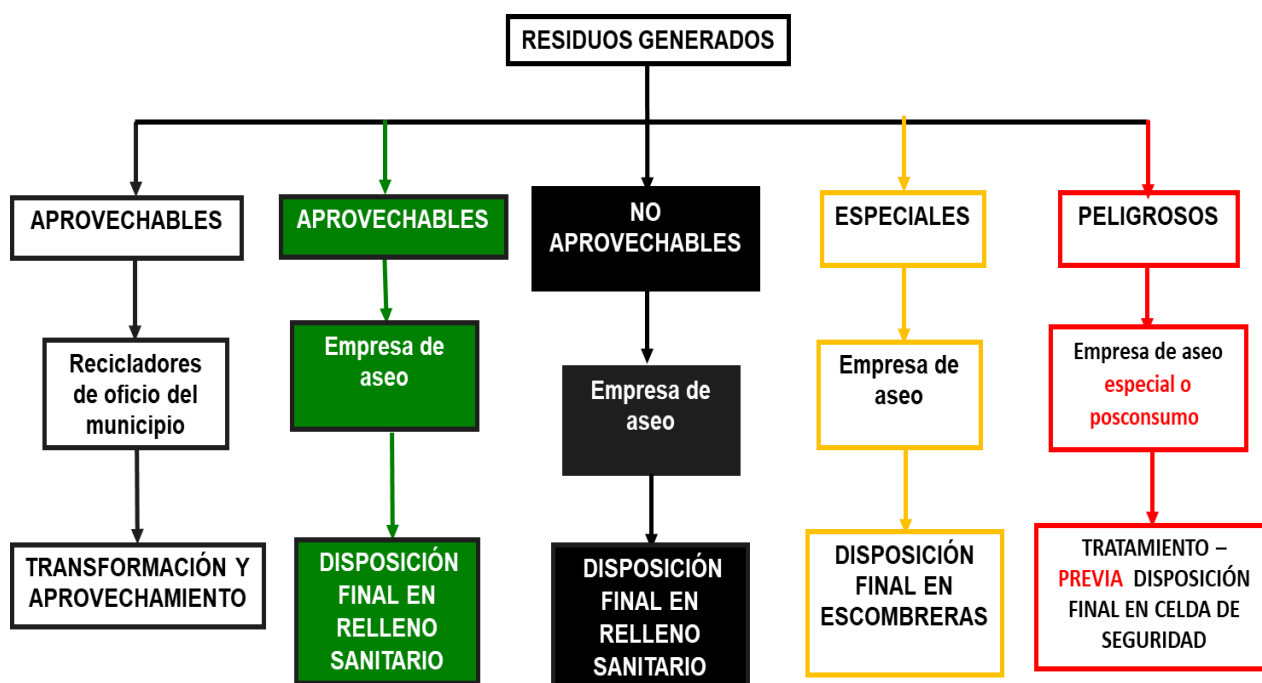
RESIDUOS GENERADOS

APROVECHABLES

Recicladores de oficio del municipio

TRANSFORMACIÓN Y APROVECHAMIENTO

APROVECHABLES

Empresa de aseo

DISPOSICIÓN FINAL EN RELLENO SANITARIO

NO APROVECHABLES

Empresa de aseo

DISPOSICIÓN FINAL EN RELLENO SANITARIO

ESPECIALES

Empresa de aseo

DISPOSICIÓN FINAL EN ESCOMBRERAS

PELIGROSOS

Empresa de aseo especial o posconsumo

TRATAMIENTO – PREVIA DISPOSICIÓN FINAL EN CELDA DE SEGURIDAD